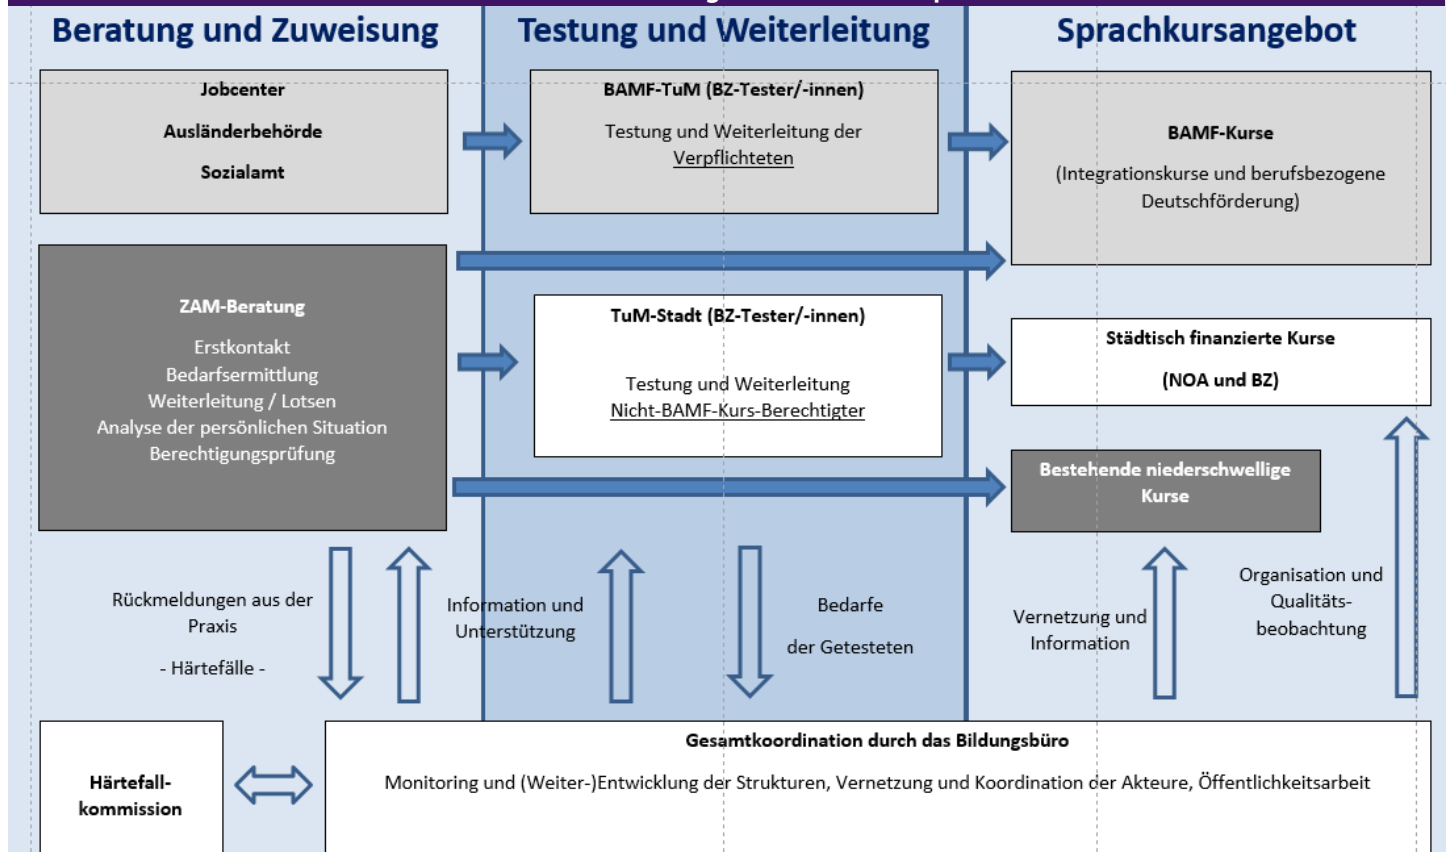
Beratung und Zuweisung

Testung und Weiterleitung

Sprachkursangebot

Jobcenter

Ausländerbehörde

Sozialamt

BAMF-TuM (BZ-Tester/-innen)

Testung und Weiterleitung der Verpflichteten

BAMF-Kurse

(Integrationskurse und berufsbezogene Deutschförderung)

ZAM-Beratung

Erstkontakt
Bedarfsermittlung
Weiterleitung / Lotsen
Analyse der persönlichen Situation
Berechtigungsprüfung

TuM-Stadt (BZ-Tester/-innen)

Testung und Weiterleitung Nicht-BAMF-Kurs-Berechtigter

Städtisch finanzierte Kurse

(NOA und BZ)

Bestehende niederschwellige Kurse

Rückmeldungen aus der Praxis

- Härtefälle -

Information und Unterstützung

Bedarfe

der Getesteten

Vernetzung und Information

Organisation und Qualitätsbeobachtung

Härtefallkommission

Gesamtkoordination durch das Bildungsbüro

Monitoring und (Weiter-)Entwicklung der Strukturen, Vernetzung und Koordination der Akteure, Öffentlichkeitsarbeit